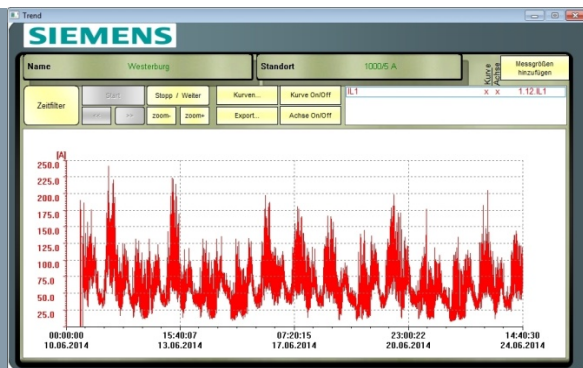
Trend

SIEMENS

Name Westerburg

Standort 1000/5 A

Kurve Achse

Messgrößen hinzufügen

Zeitfilter

Start

Stopp / Weiter

Kurven...

Kurve On/Off

<<

>>

zoom-

zoom+

Export...

Achse On/Off

IL1 x x 1.12.IL1

[A]

250.0

225.0

200.0

175.0

150.0

125.0

100.0

75.0

50.0

25.0

00:00:00 10.06.2014

15:40:07 13.06.2014

07:20:15 17.06.2014

23:00:22 20.06.2014

14:40:30 24.06.2014